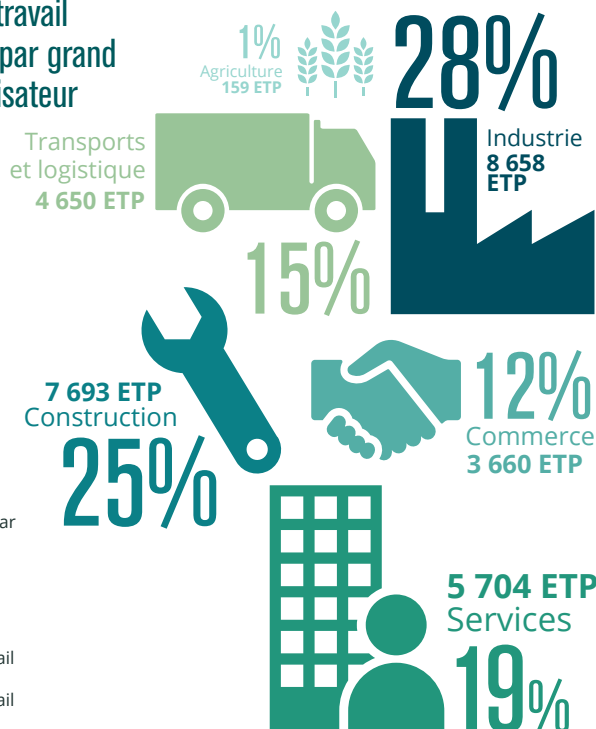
travail par grand isateur

1%
Agriculture
159 ETP

28%
Industrie
8 658 ETP

Transports et logistique
4 650 ETP

15%

7 693 ETP
Construction
25%

12%
Commerce
3 660 ETP

ar

5 704 ETP
Services
19%

ail

ail